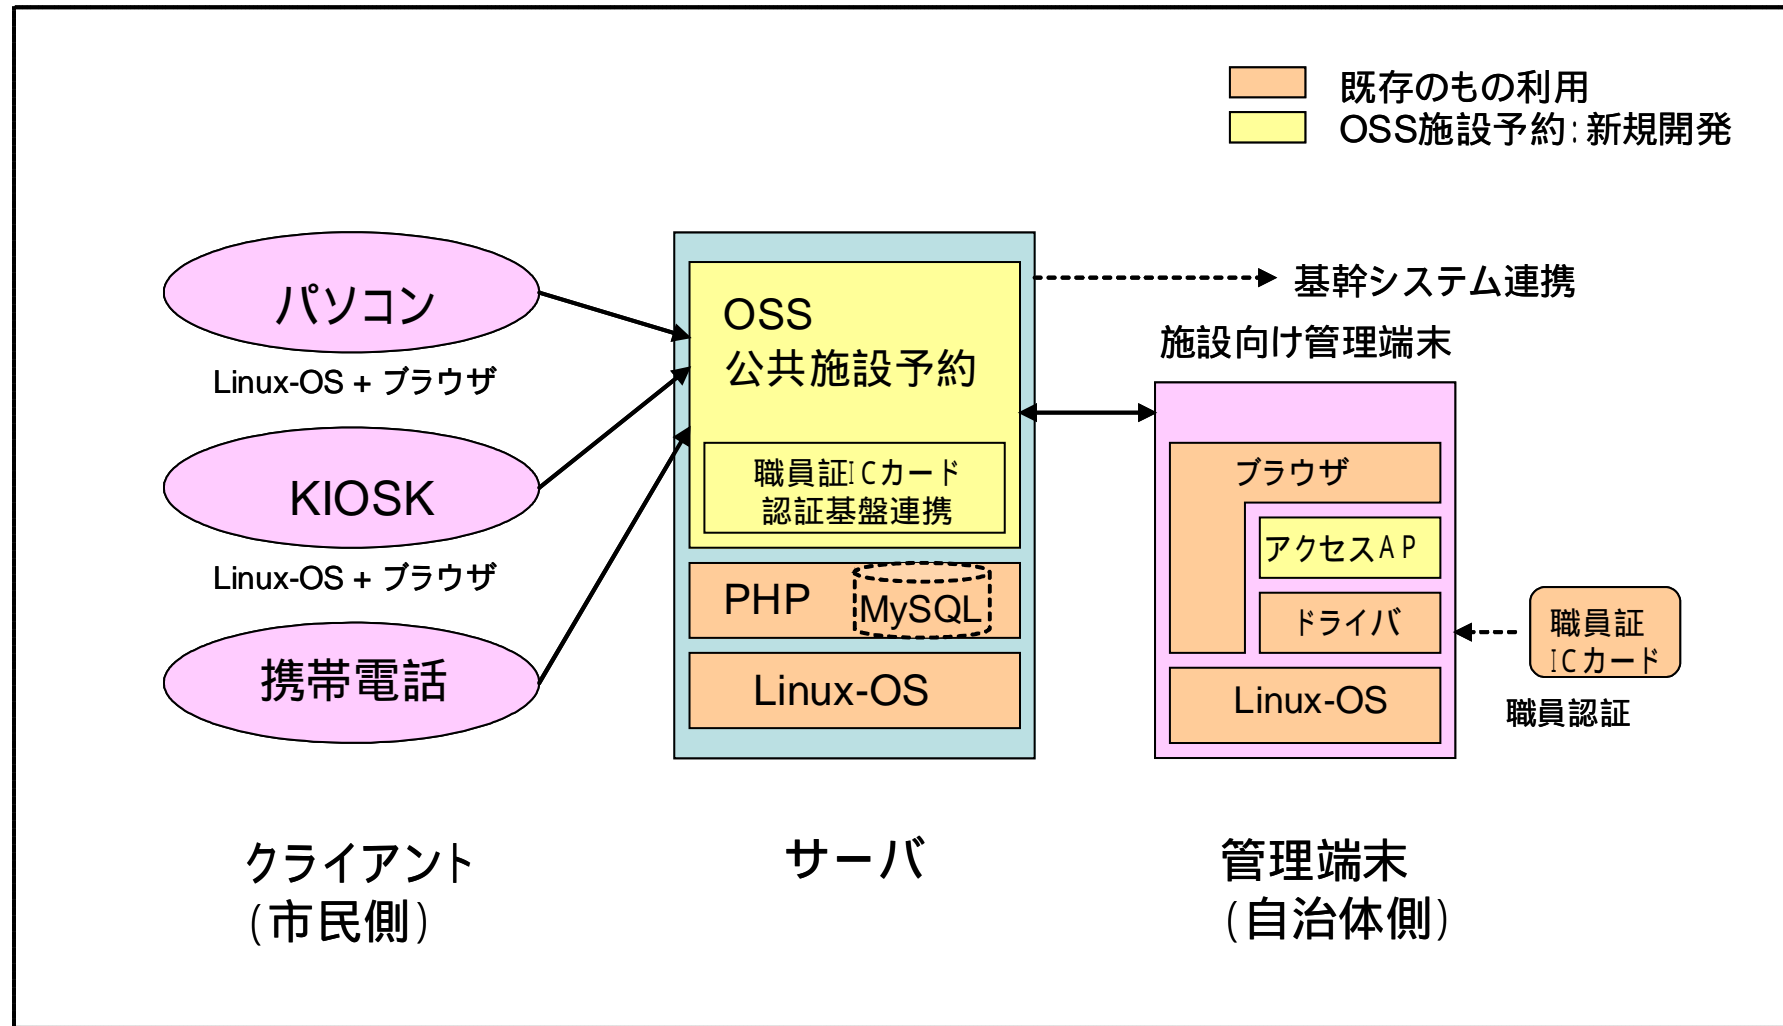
既存のもの利用
OSS施設予約：新規開発

パソコン
Linux-OS + ブラウザ

KIOSK
Linux-OS + ブラウザ

携帯電話

OSS
公共施設予約

職員証ICカード
認証基盤連携

PHP
MySQL

Linux-OS

基幹システム連携

施設向け管理端末

ブラウザ
アクセスAP
ドライバ
Linux-OS

職員証
ICカード
職員認証

クライアント
（市民側）

サーバ

管理端末
（自治体側）